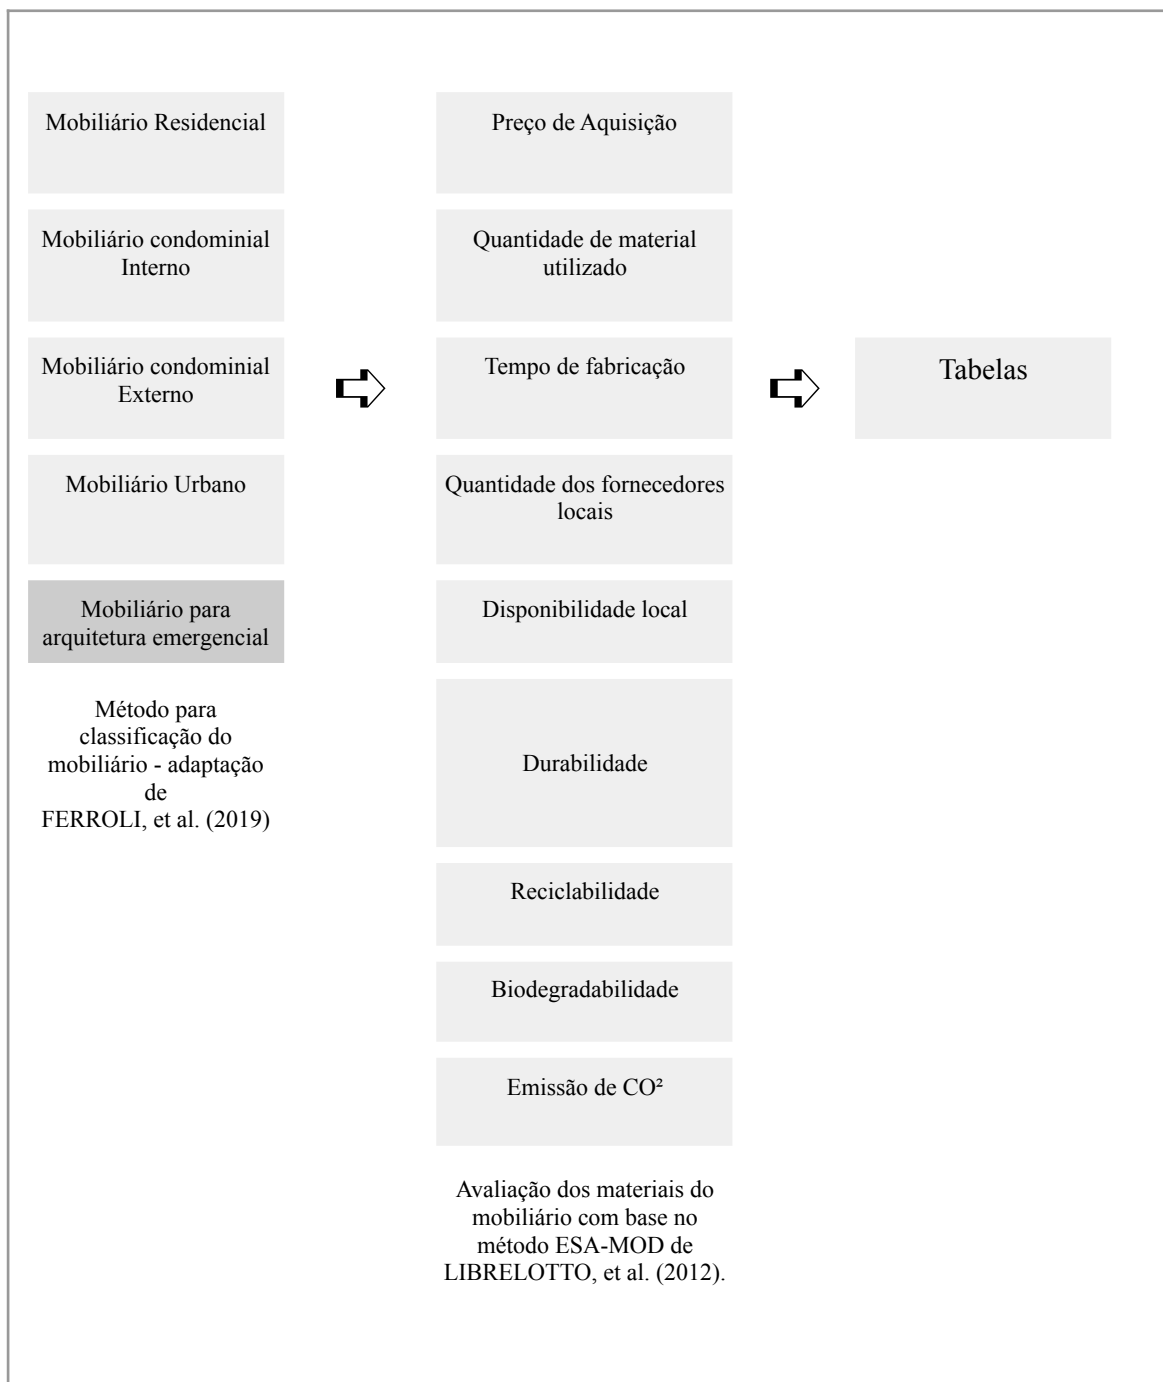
Mobiliário Residencial

Mobiliário condominial Interno

Mobiliário condominial Externo

Mobiliário Urbano

Mobiliário para arquitetura emergencial

Método para classificação do mobiliário - adaptação de FERROLI, et al. (2019)

Preço de Aquisição

Quantidade de material utilizado

Tempo de fabricação

Quantidade dos fornecedores locais

Disponibilidade local

Durabilidade

Reciclabilidade

Biodegradabilidade

Emissão de CO²

Avaliação dos materiais do mobiliário com base no método ESA-MOD de LIBRELOTTO, et al. (2012).

Tabelas